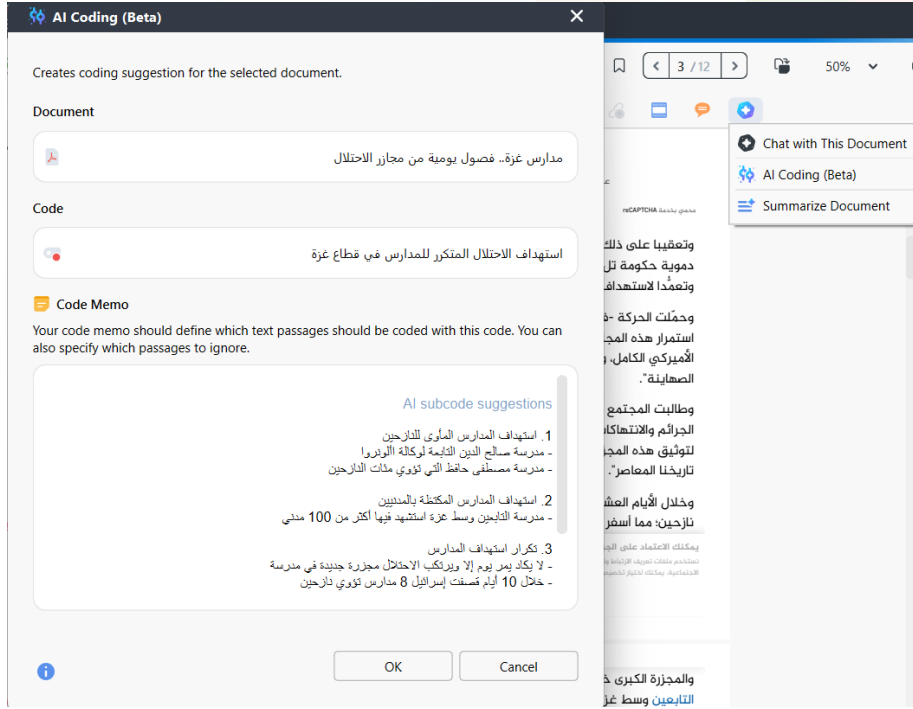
AI Coding (Beta)

Creates coding suggestion for the selected document.

Document

مدارس غزة.. فصول يومية من مجازر الاحتلال

Code

استهداف الاحتلال المتكرر للمدارس في قطاع غزة

Code Memo

Your code memo should define which text passages should be coded with this code. You can also specify which passages to ignore.

AI subcode suggestions

1. استهداف المدارس المأوى للنازحين
- مدرسة صلاح الدين التابعة لوكالة الأونروا
- مدرسة مصطفى حافظ التي تؤوي مئات النازحين

2. استهداف المدارس المكتظة بالمدنيين
- مدرسة التابعين وسط غزة استشهد فيها أكثر من 100 مدني

3. تكرار استهداف المدارس
- لا يكاد يمر يوم إلا ويرتكب الاحتلال مجزرة جديدة في مدرسة
- خلال 10 أيام قصفت إسرائيل 8 مدارس تؤوي نازحين

OK Cancel

3 / 12

50%

Chat with This Document
AI Coding (Beta)
Summarize Document

محمي بخدمة reCAPTCHA

وتعقيبا على ذلك
دموية حكومة تل
وتعمُّدا لاستهداف

وحمّلت الحركة
استمرار هذه المج
الأميركي الكامل،
الصهاينة".

وطالبت المجتمع
الجرائم والانتهاكا
لتوثيق هذه المج
تاريخنا المعاصر".

وخلال الأيام العش
نازحين؛ مما أسفر

يمكنك الاعتماد على

والمجزرة الكبرى
التابعين وسط غز